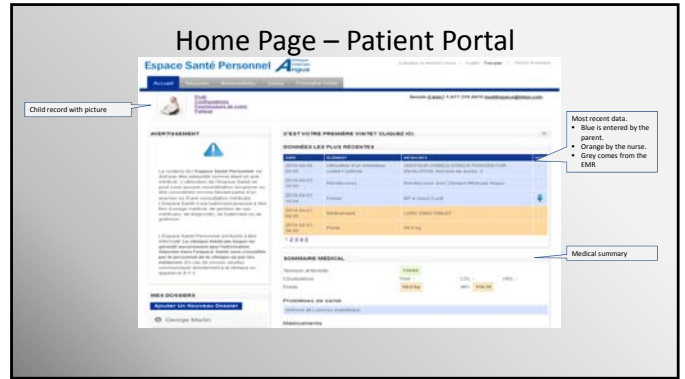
Home Page – Patient Portal

Espace Santé Personnel

Child record with picture

Most recent data.
• Blue is entered by the parent.
• Orange by the nurse.
• Grey comes from the EMR

AVERTISSEMENT

C'EST VOTRE PREMIÈRE VISITE? CLIQUEZ ICI.

DONNÉES LES PLUS RÉCENTES

SOMMAIRE MÉDICAL

Medical summary

MES DOSSIERS

Ajouter Un Nouveau Dossier

George Martin

Problèmes de santé

Médicaments